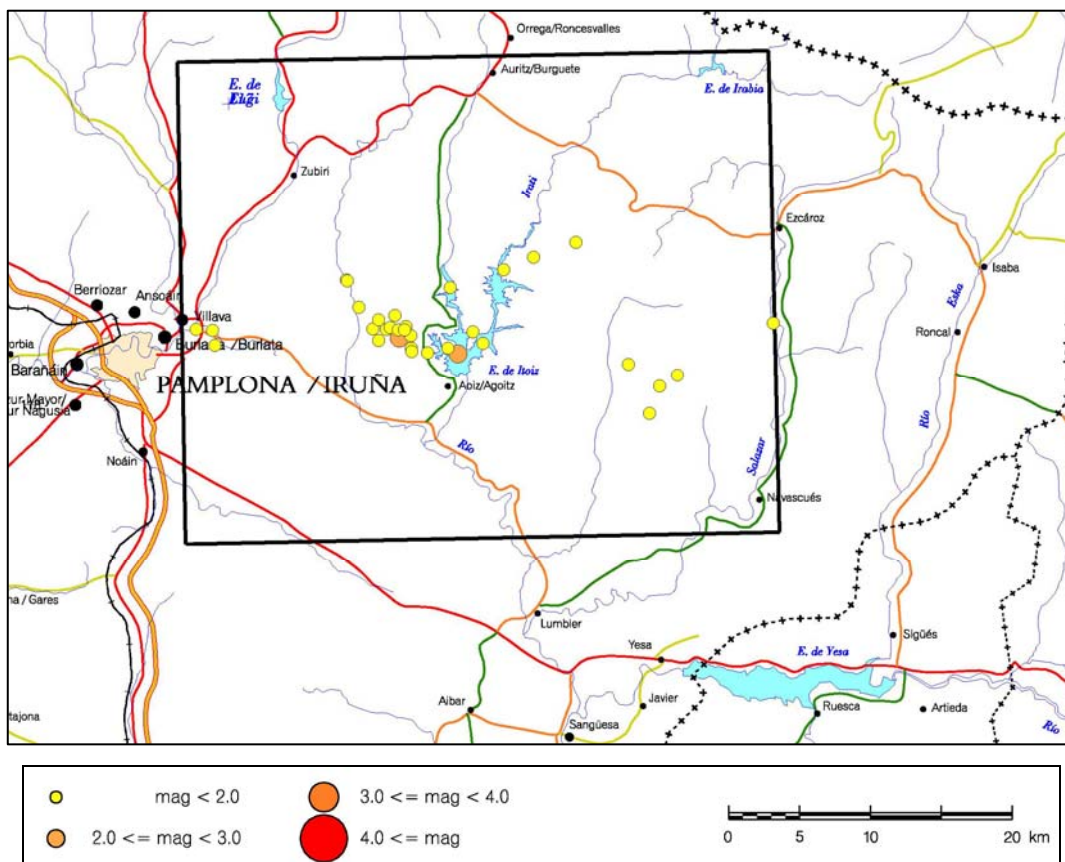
Orrega/Roncesvalles
Auritz/Burguete
E. de Eugi
E. de Irabia
Zubiri
Irati
Ezcároz
Isaba
Berriozar
Ansoain
Villava
Burlada /Burlata
orbia
Barañáin
PAMPLONA / IRUÑA
E. de Itoiz
Aoiz/Agoitz
Roncal
Eska
Río
Zizur Mayor/ Zizur Nagusia
Noáin
Río
Salazar
Río
Navascués
na / Gares
Lumbier
Yesa
Sigüés
E. de Yesa
Javier
Aibar
Sangüesa
Ruesca
Artieda
tajona
Río

mag < 2.0
3.0 <= mag < 4.0
2.0 <= mag < 3.0
4.0 <= mag
0 5 10 20 km